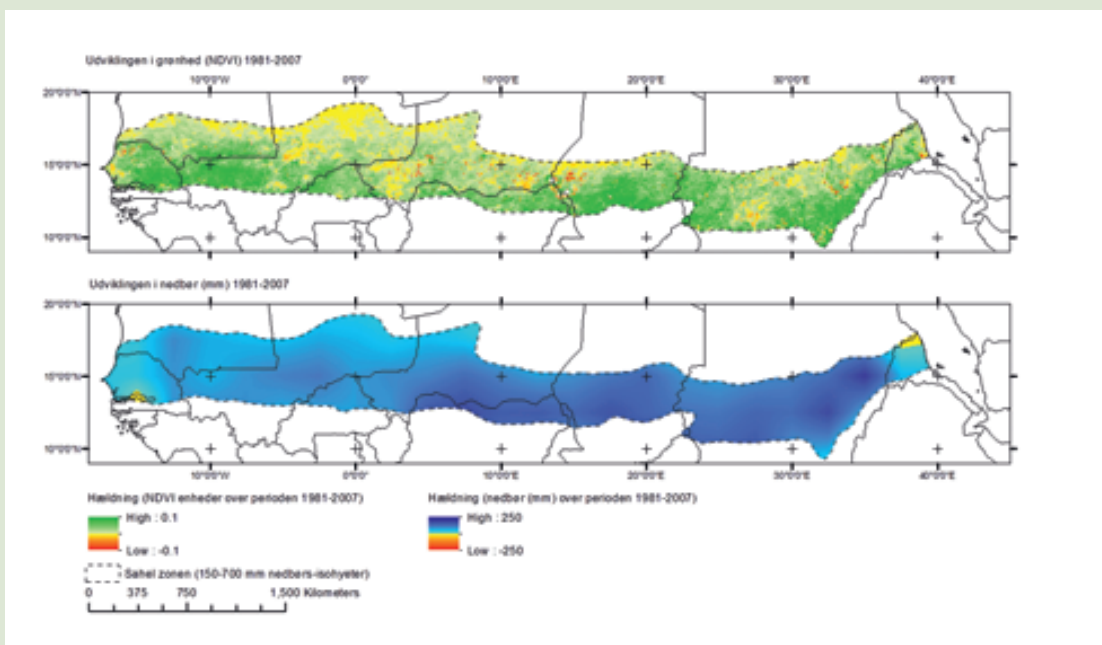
Udviklingen i grønhed (NDVI) 1981-2007

10°0'0"W 0°0'0" 10°0'0"E 20°0'0"E 30°0'0"E 40°0'0"E

20°0'0"N

15°0'0"N

10°0'0"N

10°0'0"W 0°0'0" 10°0'0"E 20°0'0"E 30°0'0"E 40°0'0"E

Udviklingen i nedbør (mm) 1981-2007

20°0'0"N

15°0'0"N

10°0'0"N

10°0'0"W 0°0'0" 10°0'0"E 20°0'0"E 30°0'0"E 40°0'0"E

Hældning (NDVI enheder over perioden 1981-2007)

High : 0.1

Low : -0.1

Hældning (nedbør (mm) over perioden 1981-2007)

High : 250

Low : -250

Sahel zonen (150-700 mm nedbørs-isohyeter)

0 375 750 1,500 Kilometers